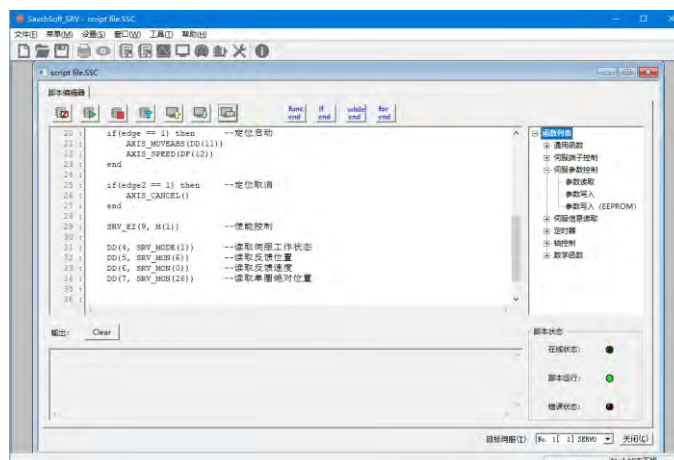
SavchSoft_SRV - script file.SSC

文件(F) 菜单(M) 设置(S) 窗口(W) 工具(T) 帮助(H)

script file.SSC

脚本编辑器

func end | if end | while end | for end

20 : if(edge == 1) then --定位启动
21 : AXIS_MOVEABS(DD(11))
22 : AXIS_SPEED(DF(12))
23 : end
24 :
25 : if(edge2 == 1) then --定位取消
26 : AXIS_CANCEL()
27 : end
28 :
29 : SRV_EI(9, M(1)) --使能控制
30 :
31 : DD(4, SRV_MODE(1)) --读取伺服工作状态
32 : DD(5, SRV_MON(6)) --读取反馈位置
33 : DD(6, SRV_MON(0)) --读取反馈速度
34 : DD(7, SRV_MON(26)) --读取单圈绝对位置
35 :
36 :

函数列表
通用函数
伺服端子控制
伺服参数控制
参数读取
参数写入
参数写入 (EEPROM)
伺服信息读取
定时器
轴控制
数学函数

输出: Clear

脚本状态
在线状态:
脚本运行:
错误状态:

目标伺服(T) No. 1[ 1] SERVO 关闭(C)